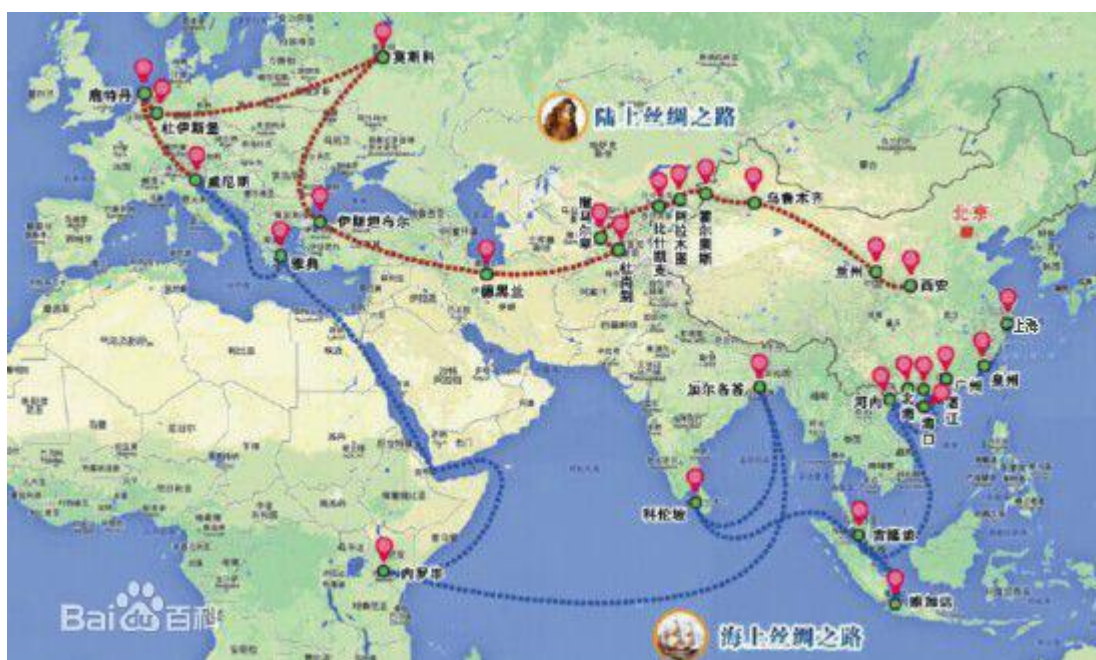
莫斯科
鹿特丹
杜伊斯堡
陆上丝绸之路
威尼斯
伊斯坦布尔
雅典
德黑兰
撒马尔罕
比什凯克
杜尚别
阿拉木图
霍尔果斯
乌鲁木齐
北京
兰州
西安
上海
泉州
广州
湛江
北海
海口
河内
加尔各答
科伦坡
吉隆坡
雅加达
内罗毕
海上丝绸之路
Baidu百科